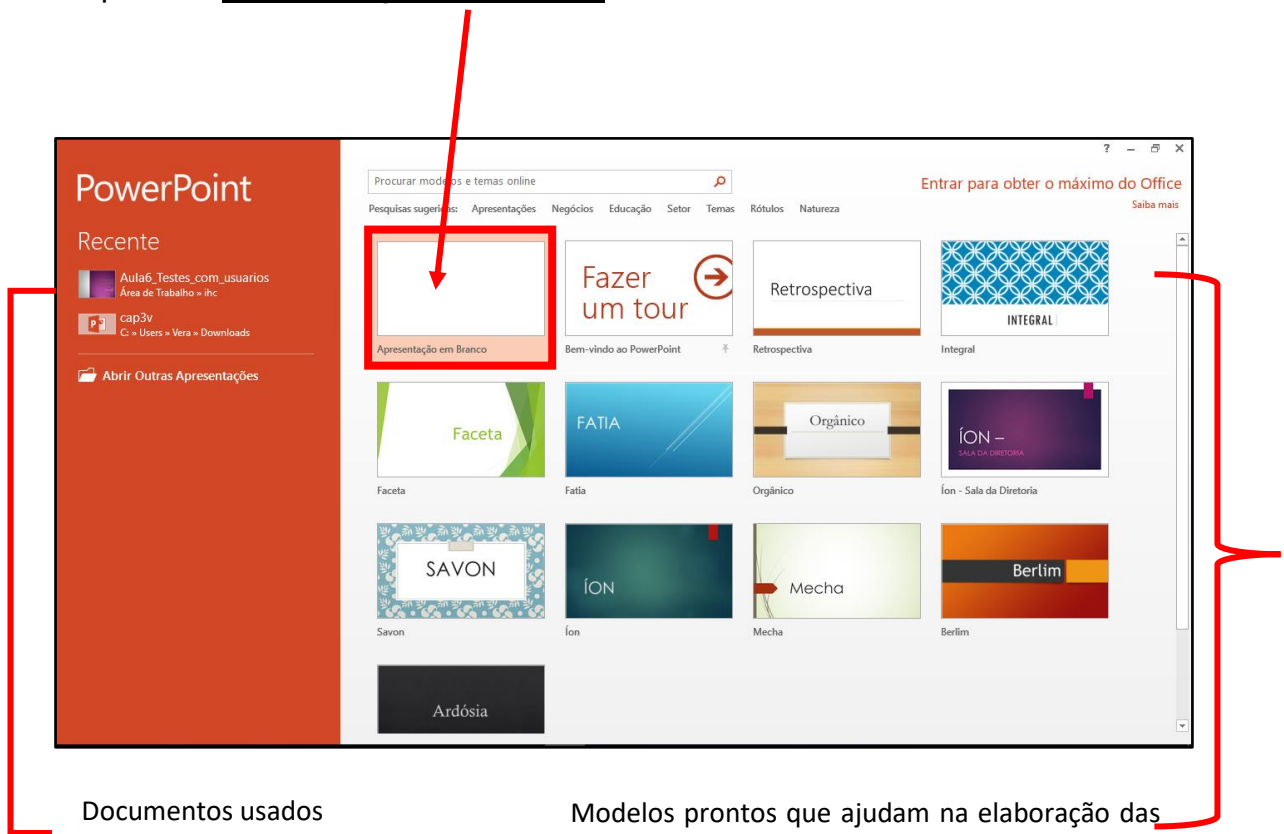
PowerPoint

Recente

Aula6_Testes_com_usuarios
Área de Trabalho » ihc

cap3v
C: » Users » Vera » Downloads

Abrir Outras Apresentações

? – ✕

Procurar modelos e temas online

Entrar para obter o máximo do Office
Saiba mais

Pesquisas sugeridas: Apresentações Negócios Educação Setor Temas Rótulos Natureza

Apresentação em Branco

Fazer um tour
Bem-vindo ao PowerPoint

Retrospectiva
Retrospectiva

INTEGRAL
Integral

Faceta
Faceta

FATIA
Fatia

Orgânico
Orgânico

ÍON – SALA DA DIRETORIA
Íon - Sala da Diretoria

SAVON
Savon

ÍON
Íon

Mecha
Mecha

Berlim
Berlim

Ardósia

Documentos usados

Modelos prontos que ajudam na elaboração das